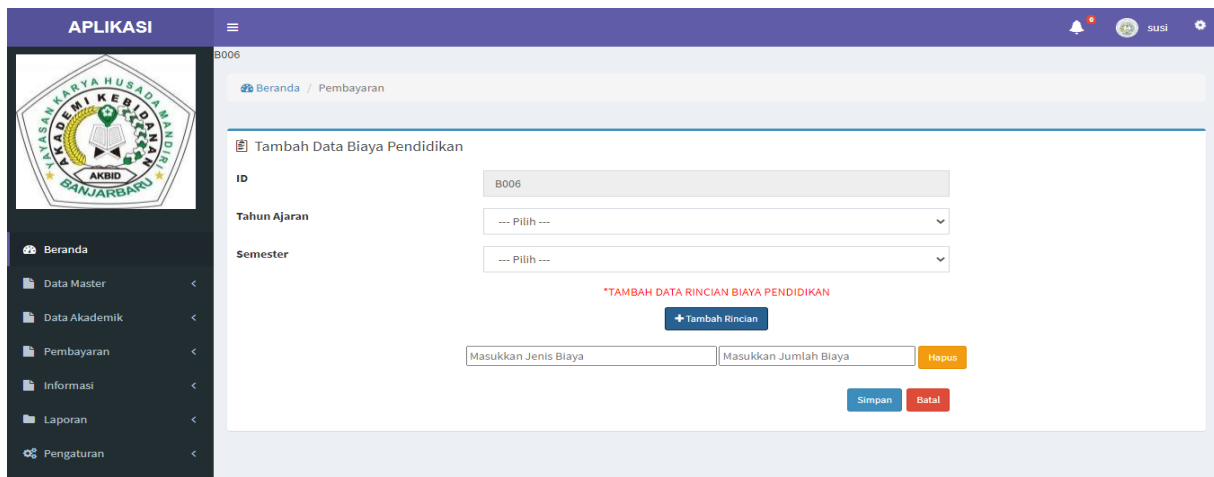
APLIKASI

0 susi

B006

Beranda / Pembayaran

YAYASAN KARYA HUSADA MANDIRI
AKADEMI KEBIDANAN
AKBID
BANJARBARU

Beranda
Data Master
Data Akademik
Pembayaran
Informasi
Laporan
Pengaturan

Tambah Data Biaya Pendidikan

ID | B006

Tahun Ajaran | --- Pilih ---

Semester | --- Pilih ---

*TAMBAH DATA RINCIAN BIAYA PENDIDIKAN

+ Tambah Rincian

Masukkan Jenis Biaya
Masukkan Jumlah Biaya
Hapus

Simpan
Batal